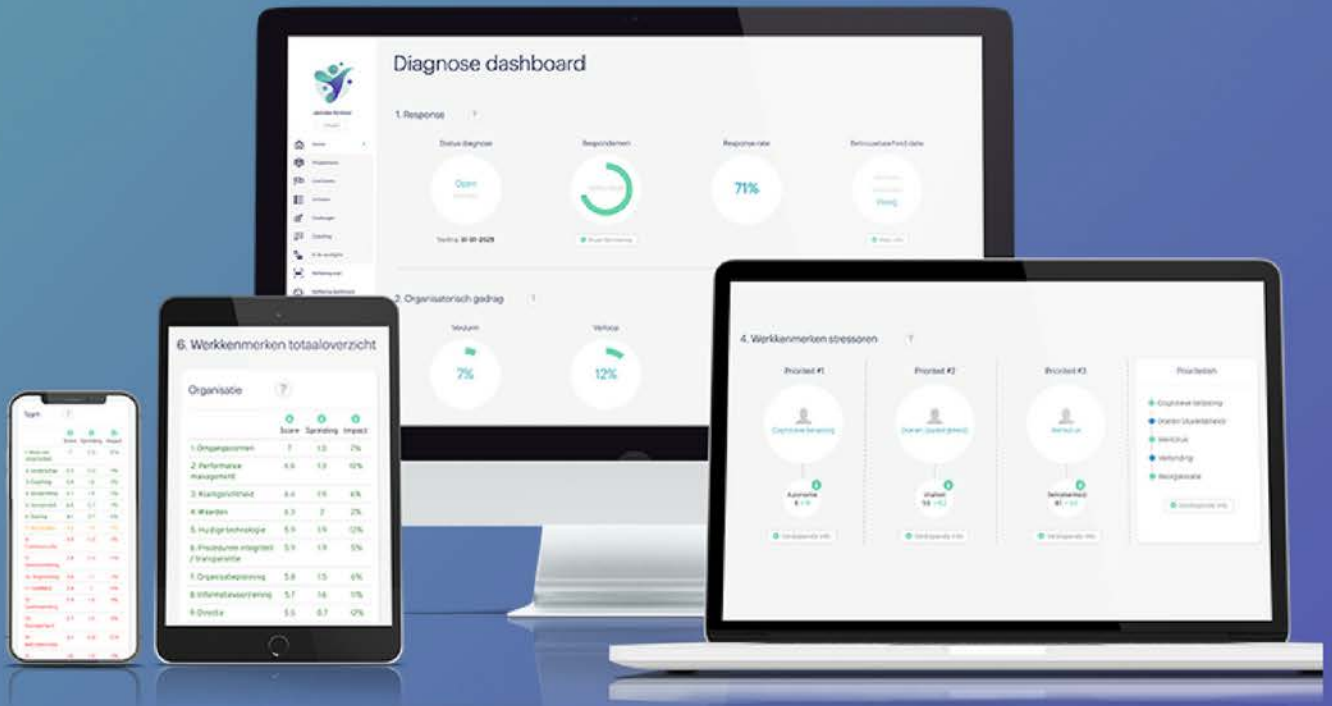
Diagnose dashboard

1. Response

Status diagnose

Open

Sluiting: 31-01-2025

Respondenten

Response rate

71%

Betrouwbaarheid data

Hoog

2. Organisatorisch gedrag

Verzuim

7%

Verloop

12%

6. Werkkenmerken totaaloverzicht

Organisatie

| | Score | Spreiding | Impact |
|---|---|---|---|
| 1. Omgangsvormen | 7 | 1.5 | 7% |
| 2. Performance management | 6.6 | 1.3 | 10% |
| 3. Klantgerichtheid | 6.4 | 1.9 | 6% |
| 4. Waarden | 6.3 | 2 | 2% |
| 5. Huidige technologie | 5.9 | 1.9 | 12% |
| 6. Procedures integriteit / transparantie | 5.9 | 1.9 | 5% |
| 7. Organisatieplanning | 5.8 | 1.5 | 6% |
| 8. Informatievoorziening | 5.7 | 1.6 | 11% |
| 9. Directie | 5.5 | 0.7 | 12% |

4. Werkkenmerken stressoren

Prioriteit #1

Cognitieve belasting

Autonomie

Prioriteit #2

Prioriteit #3

Vitaliteit

Betrokkenheid

Prioriteiten

Cognitieve belasting

Werkdruk

Verbinding

Werkplezier